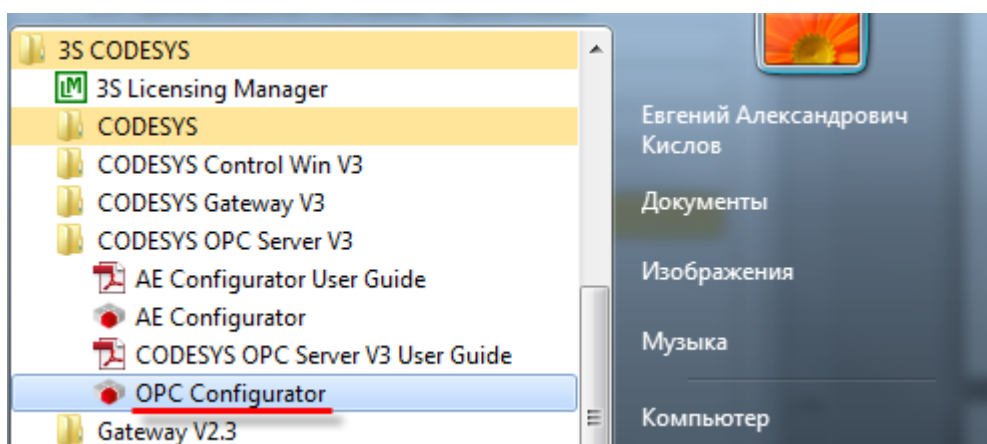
3S CODESYS
3S Licensing Manager
CODESYS
CODESYS Control Win V3
CODESYS Gateway V3
CODESYS OPC Server V3
AE Configurator User Guide
AE Configurator
CODESYS OPC Server V3 User Guide
OPC Configurator
Gateway V2.3

Евгений Александрович Кислов
Документы
Изображения
Музыка
Компьютер